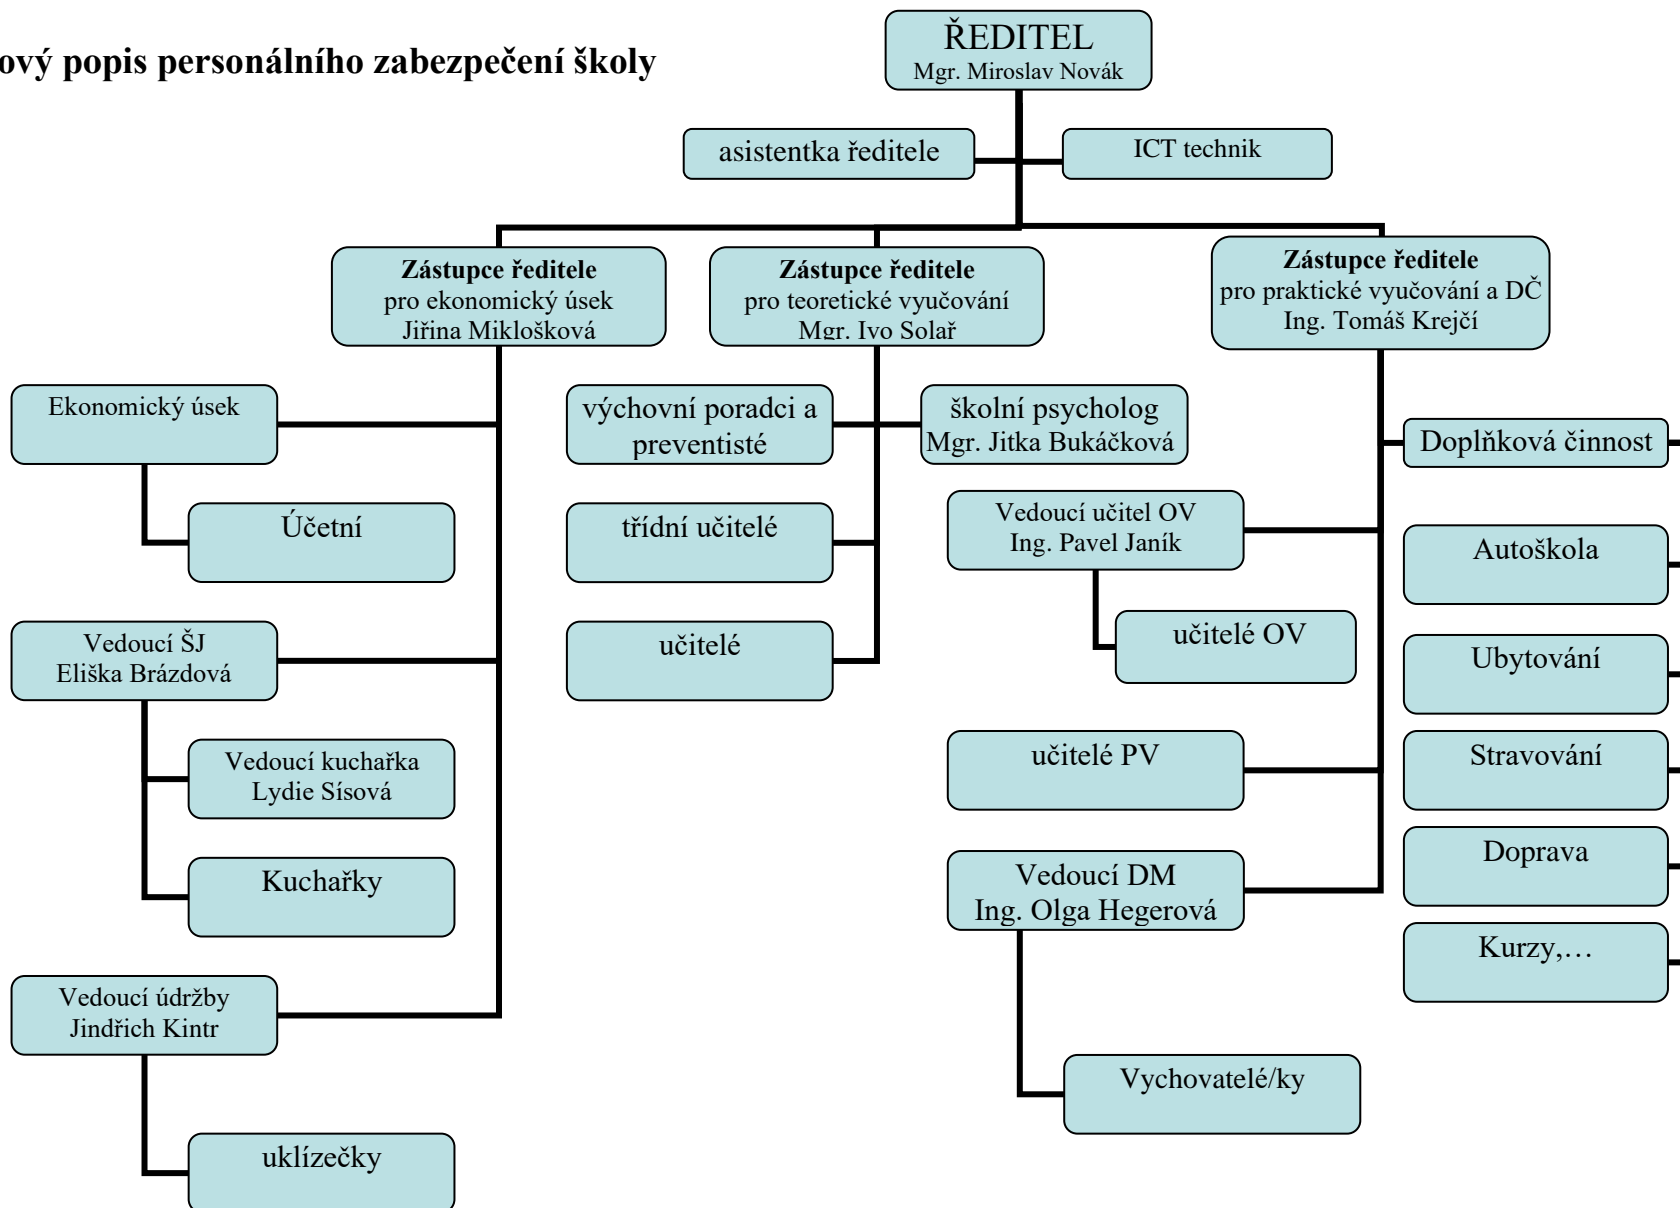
ový popis personálního zabezpečení školy

ŘEDITEL
Mgr. Miroslav Novák

asistentka ředitele

ICT technik

Zástupce ředitele
pro ekonomický úsek
Jiřina Mikloššková

Zástupce ředitele
pro teoretické vyučování
Mgr. Ivo Solař

Zástupce ředitele
pro praktické vyučování a DČ
Ing. Tomáš Krejčí

Ekonomický úsek

Účetní

Vedoucí ŠJ
Eliška Brázdová

Vedoucí kuchařka
Lydie Sísová

Kuchařky

Vedoucí údržby
Jindřich Kintr

uklízečky

výchovní poradci a preventisté

školní psycholog
Mgr. Jitka Bukáčková

třídní učitelé

učitelé

Vedoucí učitel OV
Ing. Pavel Janík

učitelé OV

učitelé PV

Vedoucí DM
Ing. Olga Hegerová

Vychovatelé/ky

Doplňková činnost

Autoškola

Ubytování

Stravování

Doprava

Kurzy,…